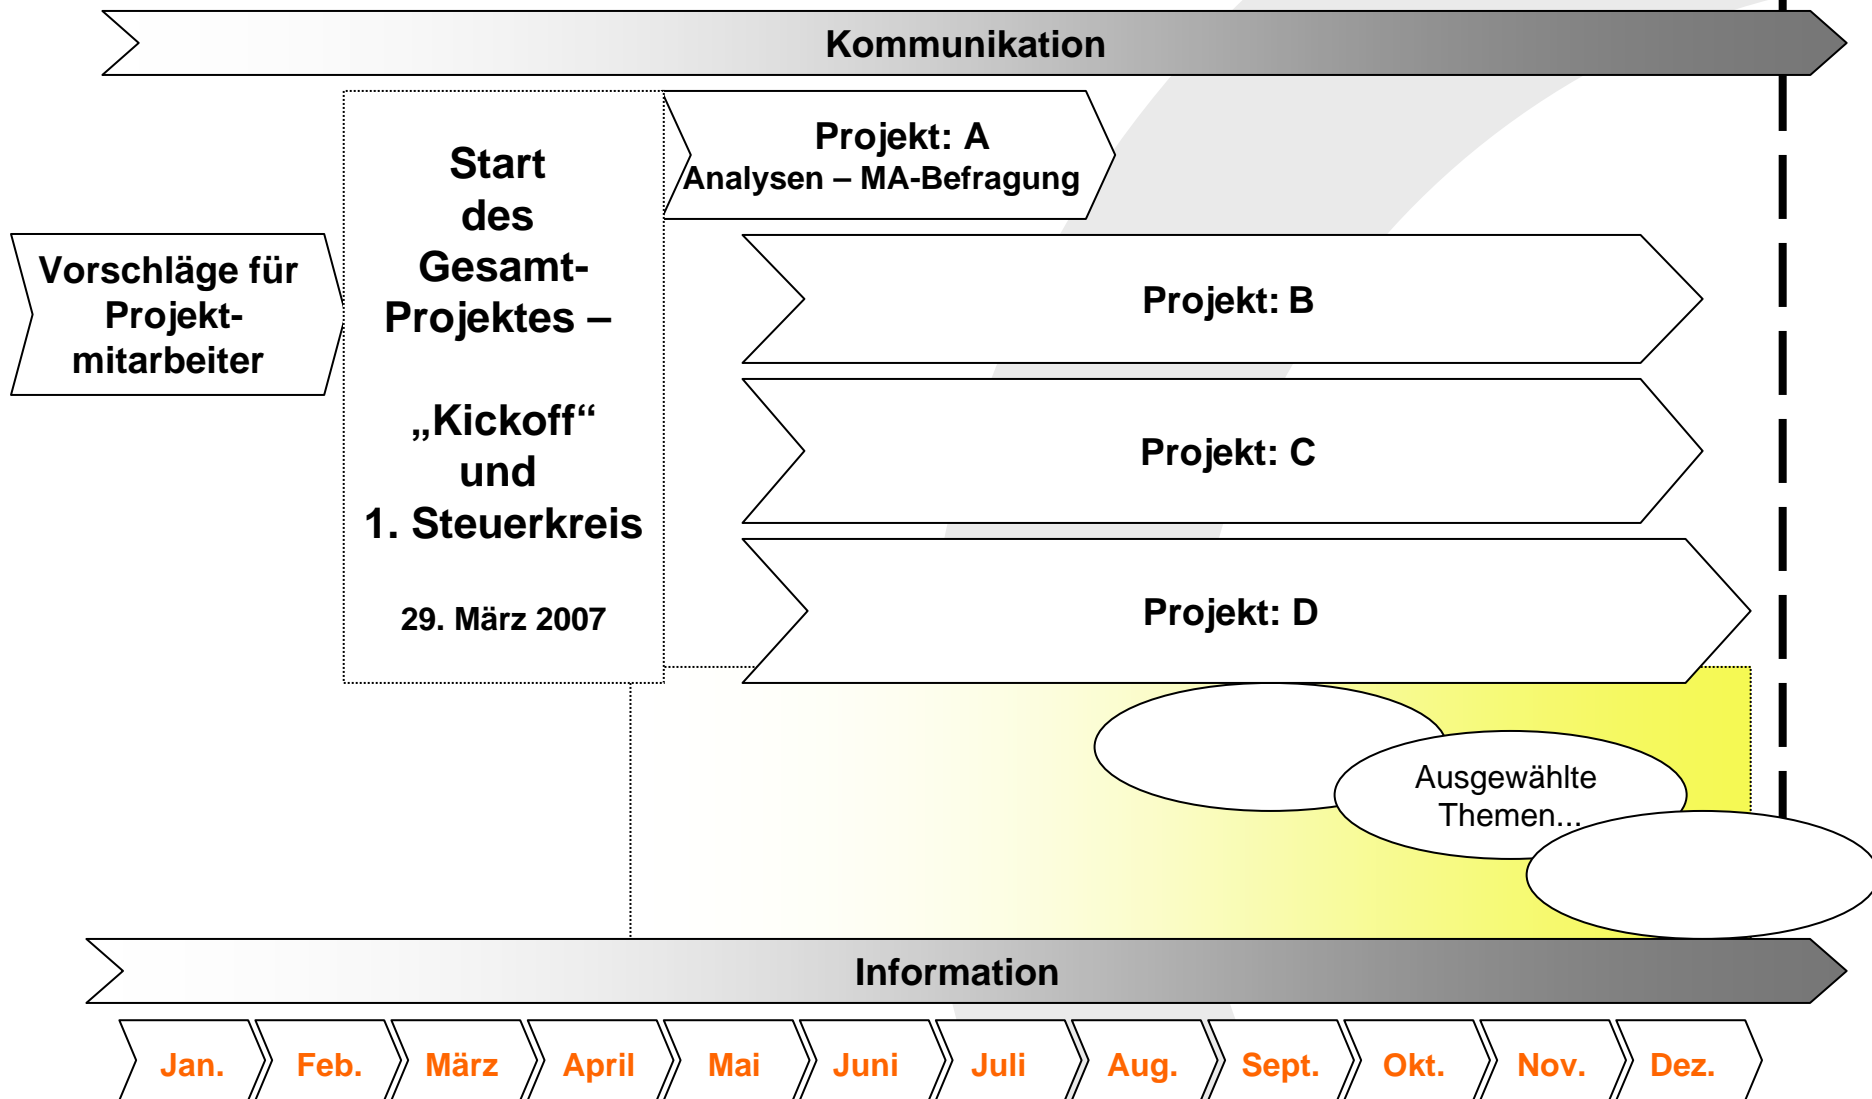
Kommunikation

Vorschläge für Projektmitarbeiter

Start des Gesamt-Projektes –

„Kickoff“ und 1. Steuerkreis

29. März 2007

Projekt: A
Analysen – MA-Befragung

Projekt: B

Projekt: C

Projekt: D

Ausgewählte Themen...

Information

Jan. Feb. März April Mai Juni Juli Aug. Sept. Okt. Nov. Dez.